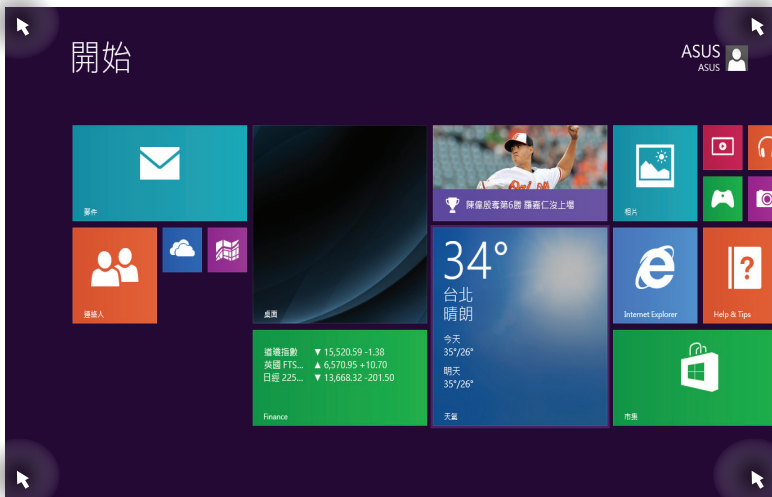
開始

ASUS
ASUS

郵件

陳偉殷奪第6勝 韓嘉仁改上場

相片

連絡人

桌面

34°
台北
晴朗
今天
35°/26°
明天
35°/26°
天氣

Internet Explorer

Help & Tips

道瓊指數 ▼ 15,520.59 -1.38
英國 FTS... ▲ 6,570.95 +10.70
日經 225... ▼ 13,668.32 -201.50
Finance

市集